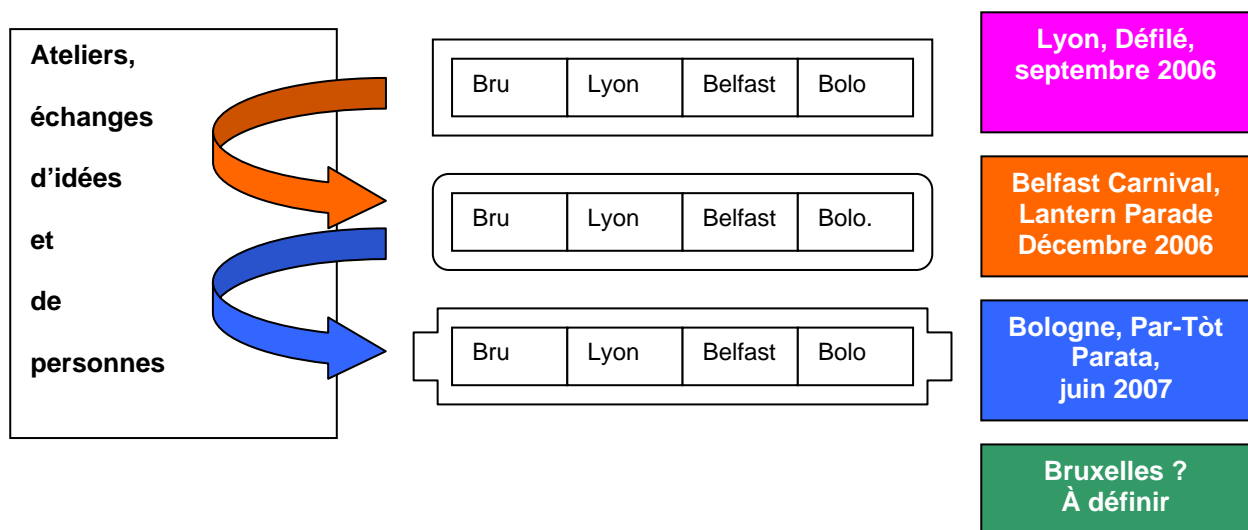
Ateliers,

échanges

d'idées

et

de

personnes

| Bru | Lyon | Belfast | Bolo |
|---|---|---|---|

| Bru | Lyon | Belfast | Bolo. |
|---|---|---|---|

| Bru | Lyon | Belfast | Bolo |
|---|---|---|---|

Lyon, Défilé, septembre 2006

Belfast Carnival, Lantern Parade Décembre 2006

Bologne, Par-Tòt Parata, juin 2007

Bruxelles ? À définir